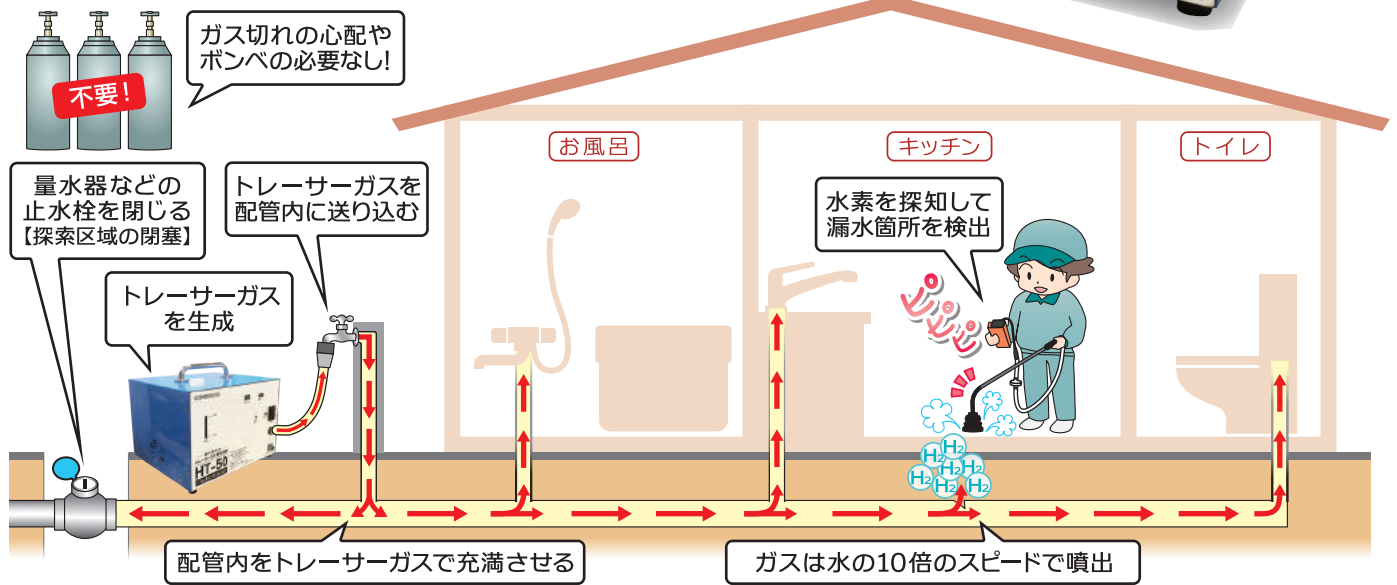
ガス切れの心配や
ボンベの必要なし!

不要!

お風呂

キッチン

トイレ

量水器などの
止水栓を閉じる
【探索区域の閉塞】

トレーサーガスを
配管内に送り込む

水素を探知して
漏水箇所を検出

トレーサーガス
を生成

ピピピ

HT-50

$H_2$ $H_2$ $H_2$ $H_2$ $H_2$ $H_2$ $H_2$

配管内をトレーサーガスで充満させる

ガスは水の10倍のスピードで噴出